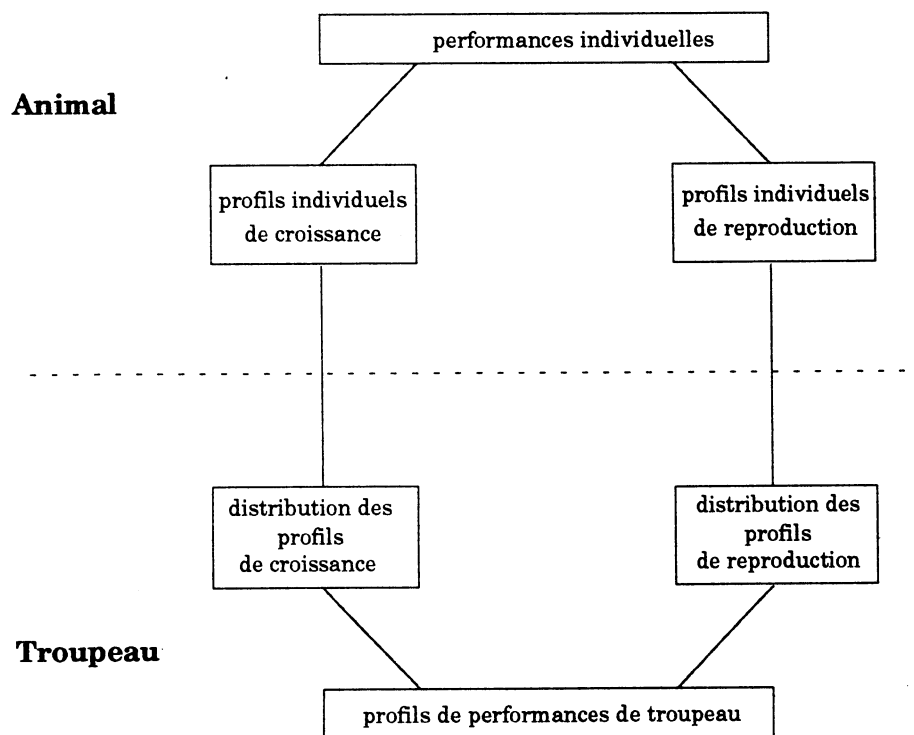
performances individuelles

Animal

profils individuels de croissance

profils individuels de reproduction

distribution des profils de croissance

distribution des profils de reproduction

Troupeau

profils de performances de troupeau